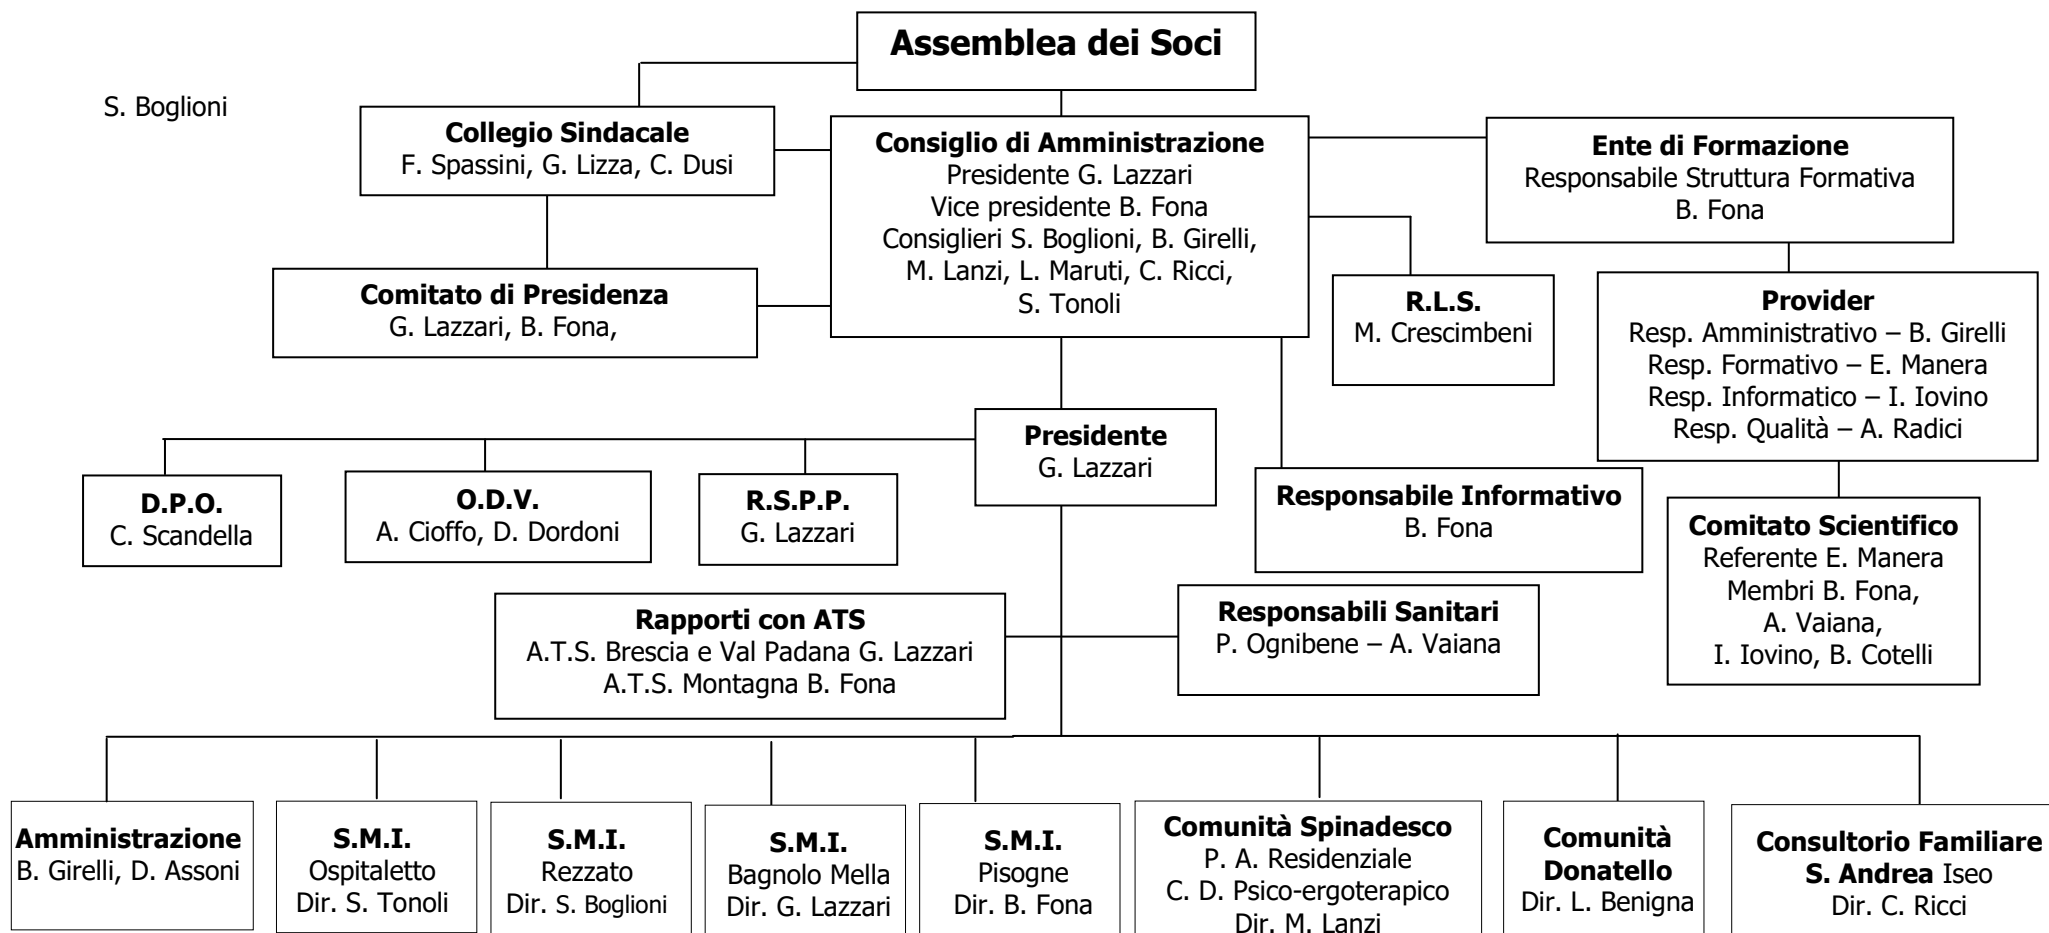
Assemblea dei Soci

S. Boglioni

Collegio Sindacale
F. Spassini, G. Lizza, C. Dusi

Consiglio di Amministrazione
Presidente G. Lazzari
Vice presidente B. Fona
Consiglieri S. Boglioni, B. Girelli, M. Lanzi, L. Maruti, C. Ricci, S. Tonoli

Ente di Formazione
Responsabile Struttura Formativa
B. Fona

Comitato di Presidenza
G. Lazzari, B. Fona,

R.L.S.
M. Crescimbeni

Provider
Resp. Amministrativo – B. Girelli
Resp. Formativo – E. Manera
Resp. Informatico – I. Iovino
Resp. Qualità – A. Radici

Presidente
G. Lazzari

D.P.O.
C. Scandella

O.D.V.
A. Cioffo, D. Dordoni

R.S.P.P.
G. Lazzari

Responsabile Informativo
B. Fona

Comitato Scientifico
Referente E. Manera
Membri B. Fona,
A. Vaiana,
I. Iovino, B. Cotelli

Rapporti con ATS
A.T.S. Brescia e Val Padana G. Lazzari
A.T.S. Montagna B. Fona

Responsabili Sanitari
P. Ognibene – A. Vaiana

Amministrazione
B. Girelli, D. Assoni

S.M.I.
Ospitaletto
Dir. S. Tonoli

S.M.I.
Rezzato
Dir. S. Boglioni

S.M.I.
Bagnolo Mella
Dir. G. Lazzari

S.M.I.
Pisogne
Dir. B. Fona

Comunità Spinadesco
P. A. Residenziale
C. D. Psico-ergoterapico
Dir. M. Lanzi

Comunità
Donatello
Dir. L. Benigna

Consultorio Familiare
S. Andrea Iseo
Dir. C. Ricci